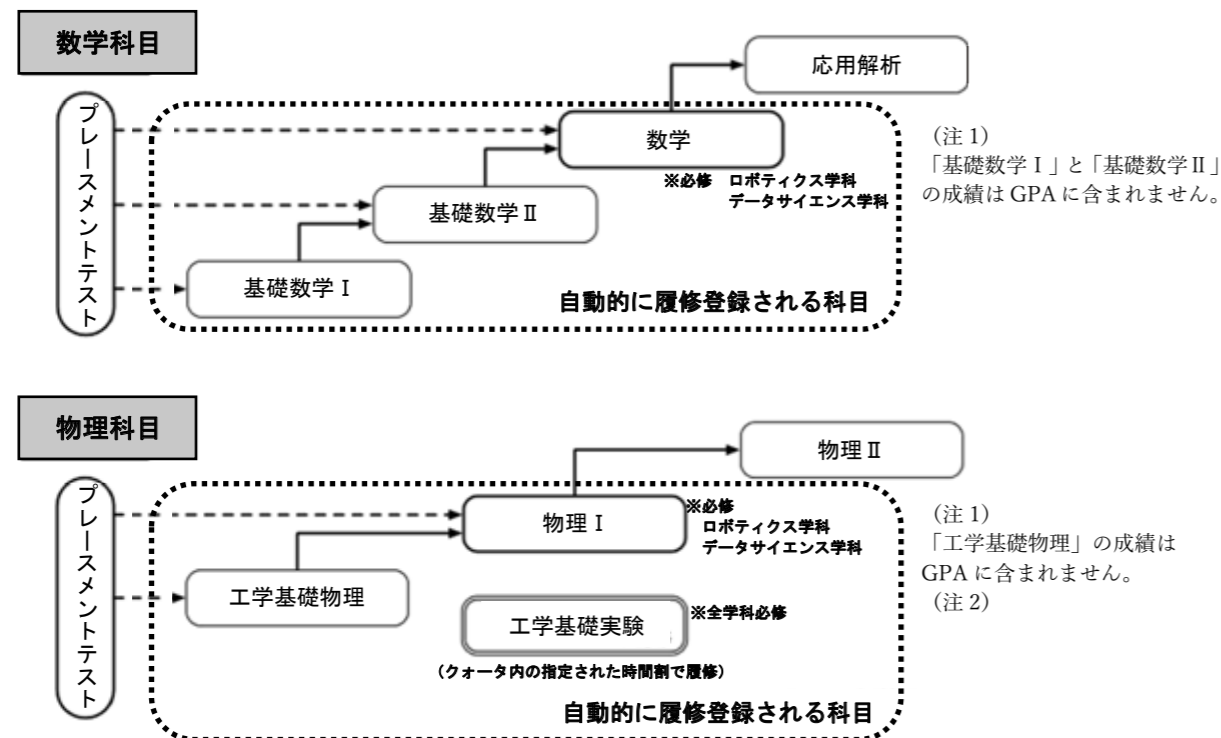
数学科目

プレースメントテスト

応用解析

数学

※必修　ロボティクス学科
データサイエンス学科

基礎数学Ⅱ

基礎数学Ⅰ

自動的に履修登録される科目

（注 1）
「基礎数学Ⅰ」と「基礎数学Ⅱ」の成績は GPA に含まれません。

物理科目

プレースメントテスト

物理Ⅱ

物理Ⅰ

※必修
ロボティクス学科
データサイエンス学科

工学基礎物理

工学基礎実験

※全学科必修

（クォータ内の指定された時間割で履修）

自動的に履修登録される科目

（注 1）
「工学基礎物理」の成績は GPA に含まれません。
（注 2）